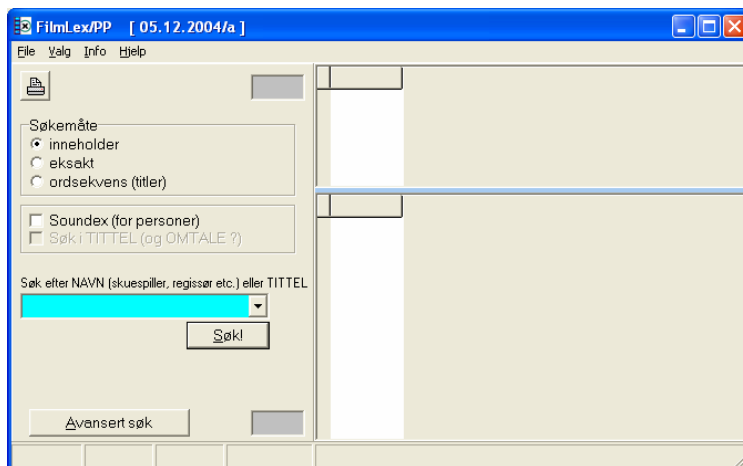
FilmLex/PP [ 05.12.2004/a ]

File Valg Info Hjelp

Søkemåte
inneholder
eksakt
ordsekvens (titler)

Soundex (for personer)
Søk i TITTEL (og OMTALE ?)

Søk efter NAVN (skuespiller, regissør etc.) eller TITTEL

Søk!

Avansert søk